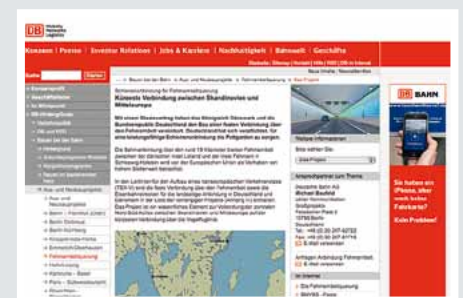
DB Mobility Networks Logistics

Konzern | Presse | Investor Relations | Jobs & Karriere | Nachhaltigkeit | Bahnwelt | Geschäfte

Suche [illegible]

Schienenverbindung für Fehmarnbeltquerung
Kürzeste Verbindung zwischen Skandinavien und Mitteleuropa

Mit einem Staatsvertrag haben das Königreich Dänemark und die Bundesrepublik Deutschland den Bau einer festen Verbindung über den Fehmarnbelt vereinbart. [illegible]

Die Bahnanbindung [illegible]

DB BAHN

Sie haben ein iPhone, aber noch keine Fahrkarte?

Kein Problem!